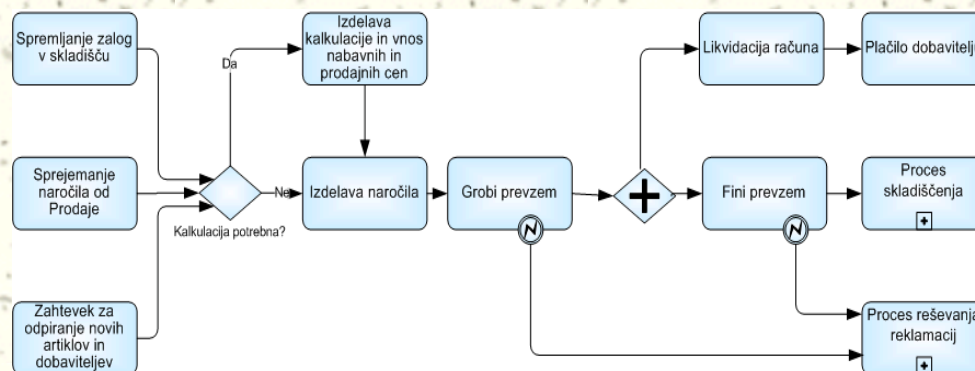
Spremljanje zalog v skladišču

Sprejemanje naročila od Prodaje

Zahtevek za odpiranje novih artiklov in dobaviteljev

Da

Ne

Kalkulacija potrebna?

Izdelava kalkulacije in vnos nabavnih in prodajnih cen

Izdelava naročila

Grobi prevzem

Likvidacija računa

Plačilo dobavitelju

Fini prevzem

Proces skladiščenja

Proces reševanja reklamacij